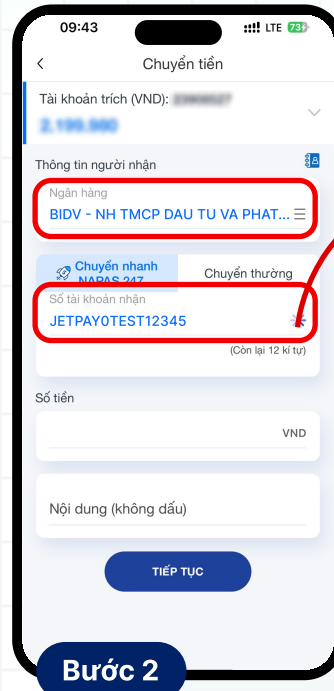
09:43
LTE 73

Chuyển tiền

Tài khoản trích (VND): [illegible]
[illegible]

Thông tin người nhận

Ngân hàng
BIDV - NH TMCP DAU TU VA PHAT...

Chuyển nhanh NAPAS 247
Chuyển thường

Số tài khoản nhận
JETPAY0TEST12345
(Còn lại 12 kí tự)

Số tiền
VND

Nội dung (không dấu)

TIẾP TỤC

Bước 2